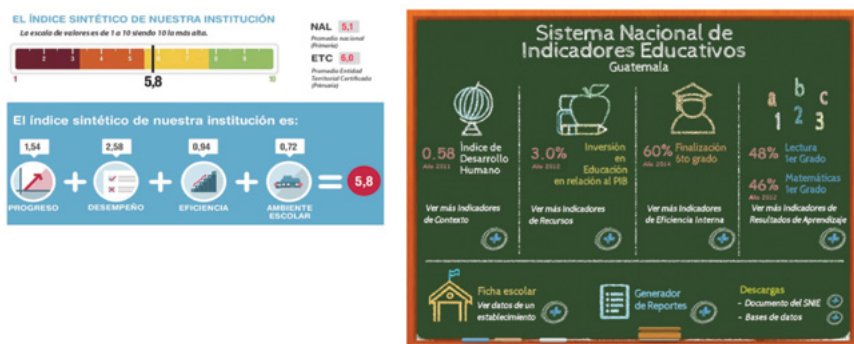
EL ÍNDICE SINTÉTICO DE NUESTRA INSTITUCIÓN

La escala de valores es de 1 a 10 siendo 10 la más alta.

1 2 3 4 5 6 7 8 9 10

5,8

NAL 5,1
Promedio nacional (Primaria)

ETC 6,0
Promedio Entidad Territorial Certificada (Primaria)

El índice sintético de nuestra institución es:

1,54 PROGRESO + 2,58 DESEMPEÑO + 0,94 EFICIENCIA + 0,72 AMBIENTE ESCOLAR = 5,8

Sistema Nacional de Indicadores Educativos
Guatemala

0.58 Índice de Desarrollo Humano
Año 2011

Ver más Indicadores de Contexto

3.0% Inversión en Educación en relación al PIB
Año 2012

Ver más Indicadores de Recursos

60% Finalización 6to grado
Año 2014

Ver más Indicadores de Eficiencia Interna

a b c 1 2 3

48% Lectura 1er Grado

46% Matemáticas 1er Grado
Año 2012

Ver más Indicadores de Resultados de Aprendizaje

Ficha escolar
Ver datos de un establecimiento

Generador de Reportes

Descargas
- Documento del SNIE
- Bases de datos